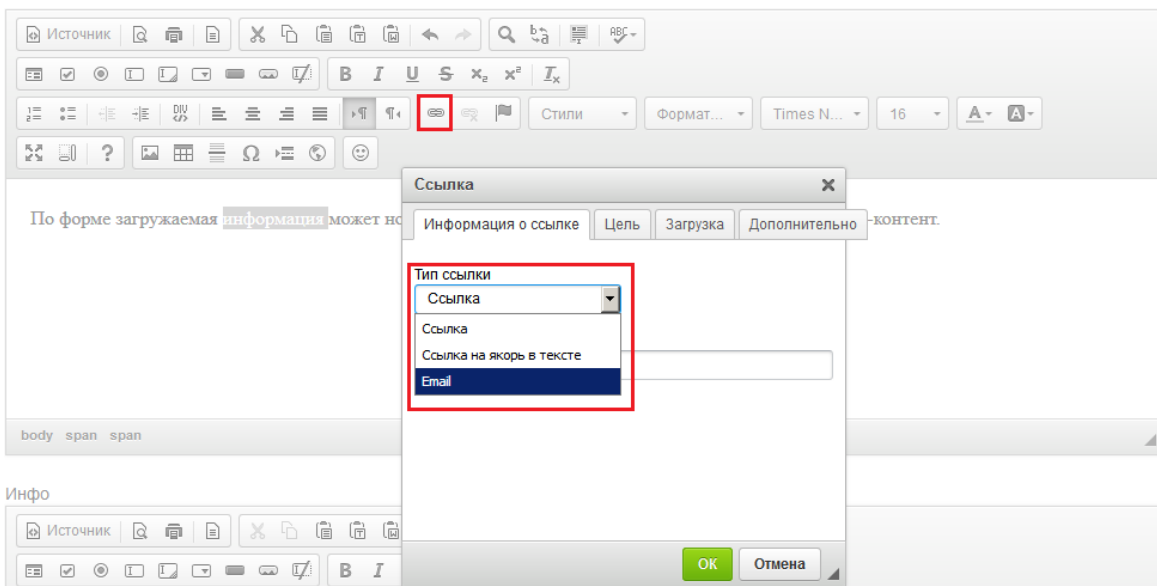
Источник

B I U S $x_2$ $x^2$ $I_x$

Стили
Формат...
Times N...
16

По форме загружаемая информация может но -контент.

Ссылка
Информация о ссылке | Цель | Загрузка | Дополнительно

Тип ссылки
Ссылка
Ссылка
Ссылка на якорь в тексте
Email

body span span

Инфо

Источник

B I

OK
Отмена